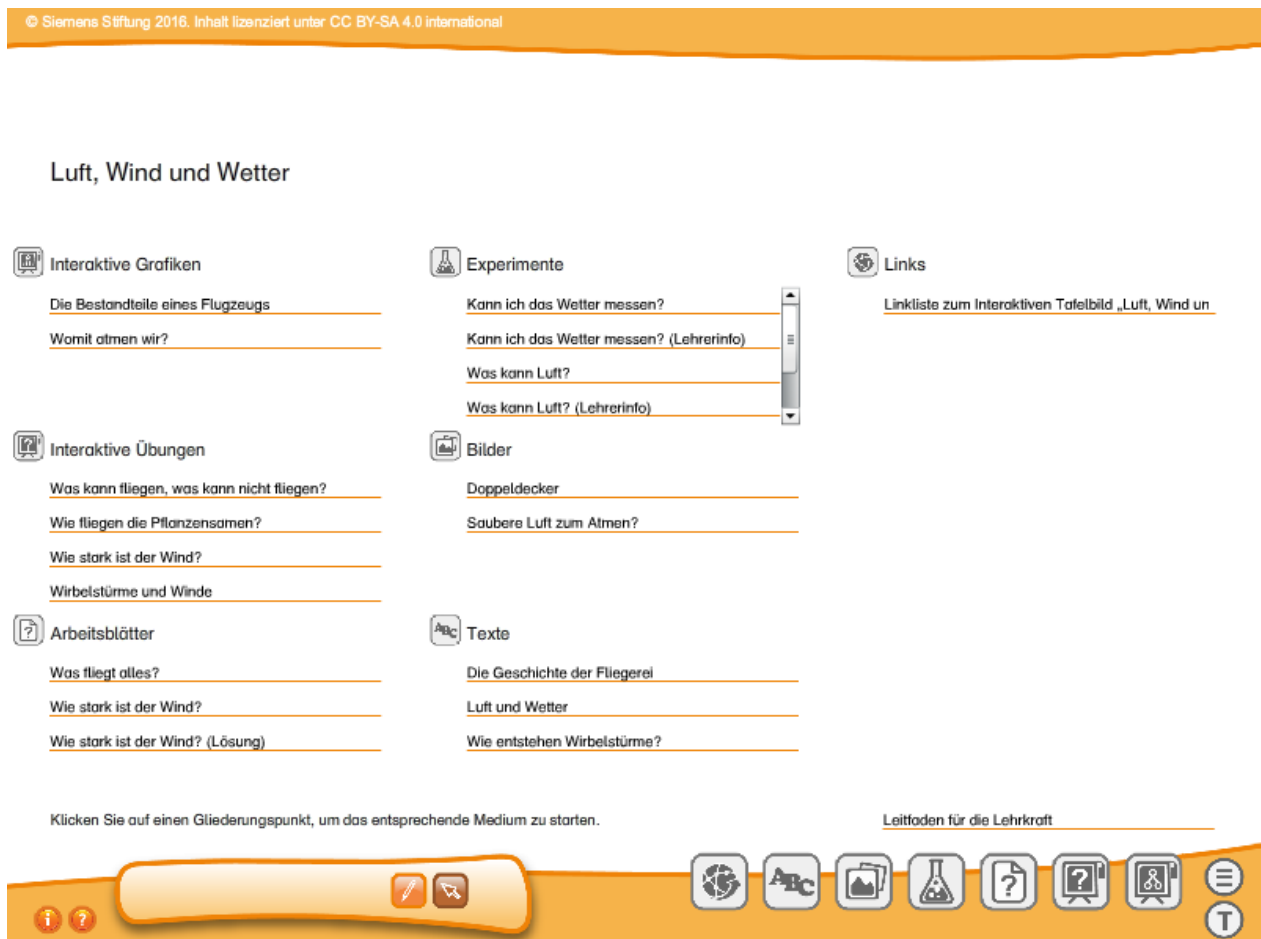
© Siemens Stiftung 2016. Inhalt lizenziert unter CC BY-SA 4.0 international

Luft, Wind und Wetter

Interaktive Grafiken

Die Bestandteile eines Flugzeugs

Womit atmen wir?

Experimente

Kann ich das Wetter messen?

Kann ich das Wetter messen? (Lehrerinfo)

Was kann Luft?

Was kann Luft? (Lehrerinfo)

Links

Linkliste zum Interaktiven Tafelbild „Luft, Wind un

Interaktive Übungen

Was kann fliegen, was kann nicht fliegen?

Wie fliegen die Pflanzensamen?

Wie stark ist der Wind?

Wirbelstürme und Winde

Bilder

Doppeldecker

Saubere Luft zum Atmen?

Arbeitsblätter

Was fliegt alles?

Wie stark ist der Wind?

Wie stark ist der Wind? (Lösung)

Texte

Die Geschichte der Fliegerei

Luft und Wetter

Wie entstehen Wirbelstürme?

Klicken Sie auf einen Gliederungspunkt, um das entsprechende Medium zu starten.

Leitfaden für die Lehrkraft

T